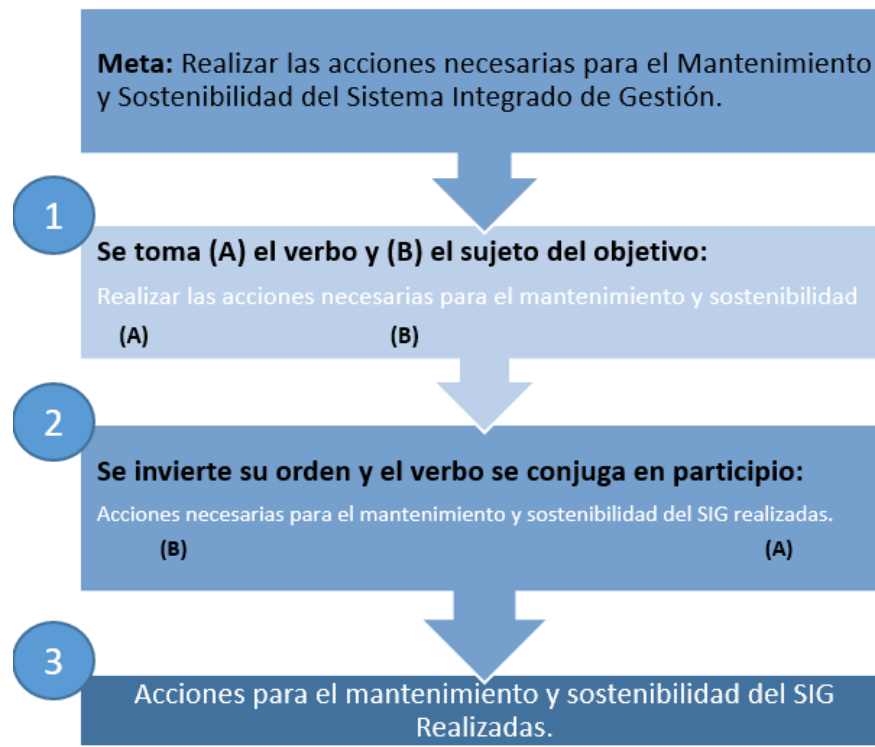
**Meta:** Realizar las acciones necesarias para el Mantenimiento y Sostenibilidad del Sistema Integrado de Gestión.

1

**Se toma (A) el verbo y (B) el sujeto del objetivo:**

Realizar las acciones necesarias para el mantenimiento y sostenibilidad

(A) (B)

2

**Se invierte su orden y el verbo se conjuga en participio:**

Acciones necesarias para el mantenimiento y sostenibilidad del SIG realizadas.

(B) (A)

3

Acciones para el mantenimiento y sostenibilidad del SIG Realizadas.